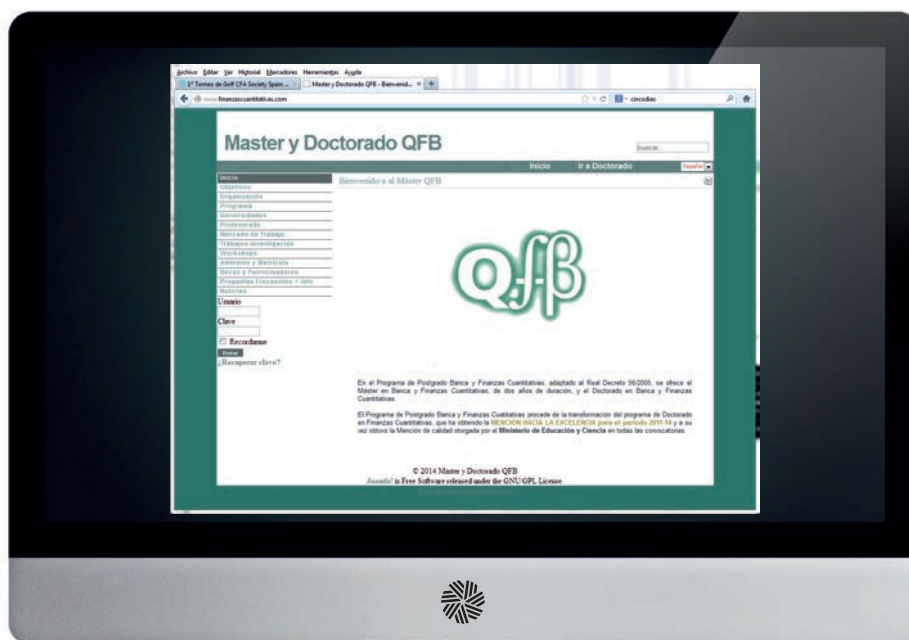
Archivo Editar Ver Historial Marcadores Herramientas Ayuda

1º Torneo de Golf CFA Society Spain ... | Master y Doctorado QFB - Bienvenid... × | +

www.finanzascuantitativas.com

cincodias

Master y Doctorado QFB

buscar...

Inicio | Ir a Doctorado | Español

Inicio
Objetivos
Organización
Programa
Universidades
Profesorado
Mercado de Trabajo
Trabajos Investigación
Workshops
Admisión y Matrícula
Becas y Patrocinadores
Preguntas Frecuentes + Info
Noticias

Usuario

Clave

Recordarme

Entrar

¿Recuperar clave?

Bienvenido a al Master QFB

QFβ

En el Programa de Postgrado Banca y Finanzas Cuantitativas, adaptado al Real Decreto 56/2005, se ofrece el Máster en Banca y Finanzas Cuantitativas, de dos años de duración, y el Doctorado en Banca y Finanzas Cuantitativas.

El Programa de Postgrado Banca y Finanzas Cuatitativas procede de la transformación del programa de Doctorado en Finanzas Cuantitativas, que ha obtenido la MENCION HACIA LA EXCELENCIA para el periodo 2011-14 y a su vez obtuvo la Mención de calidad otorgada por el Ministerio de Educación y Ciencia en todas las convocatorias.

© 2014 Master y Doctorado QFB
Joomla! is Free Software released under the GNU/GPL License.